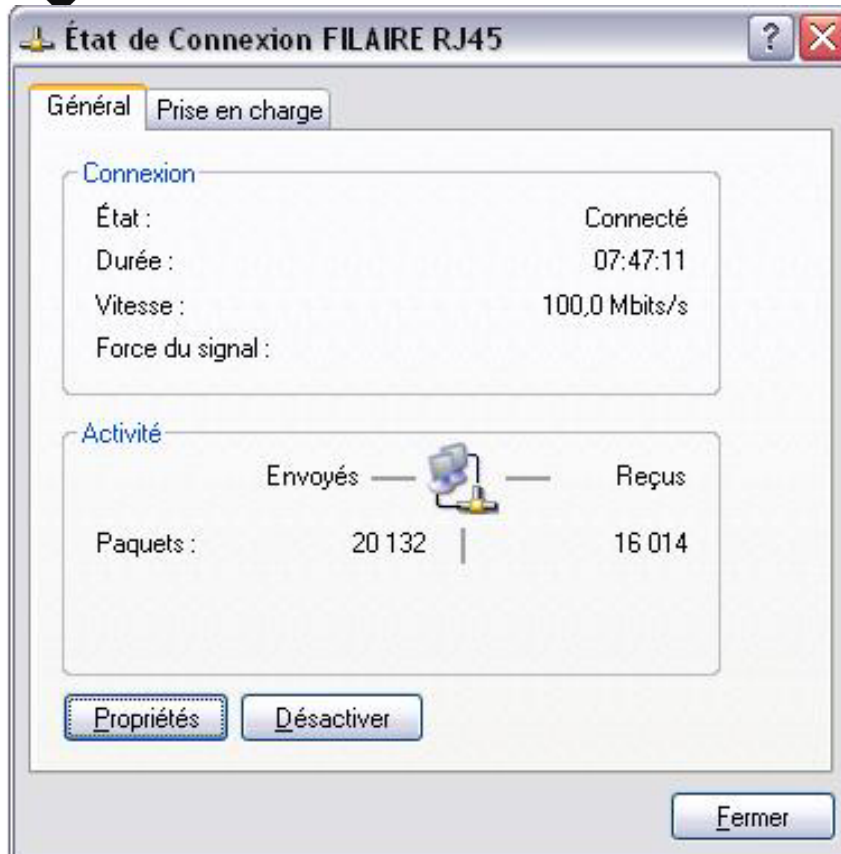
État de Connexion FILAIRE RJ45

?

Général | Prise en charge

Connexion

| | |
|---|---|
| État : | Connecté |
| Durée : | 07:47:11 |
| Vitesse : | 100,0 Mbits/s |
| Force du signal : | |

Activité

| | Envoyés | Reçus |
|---|---|---|
| Paquets : | 20 132 | 16 014 |

Propriétés

Désactiver

Fermer